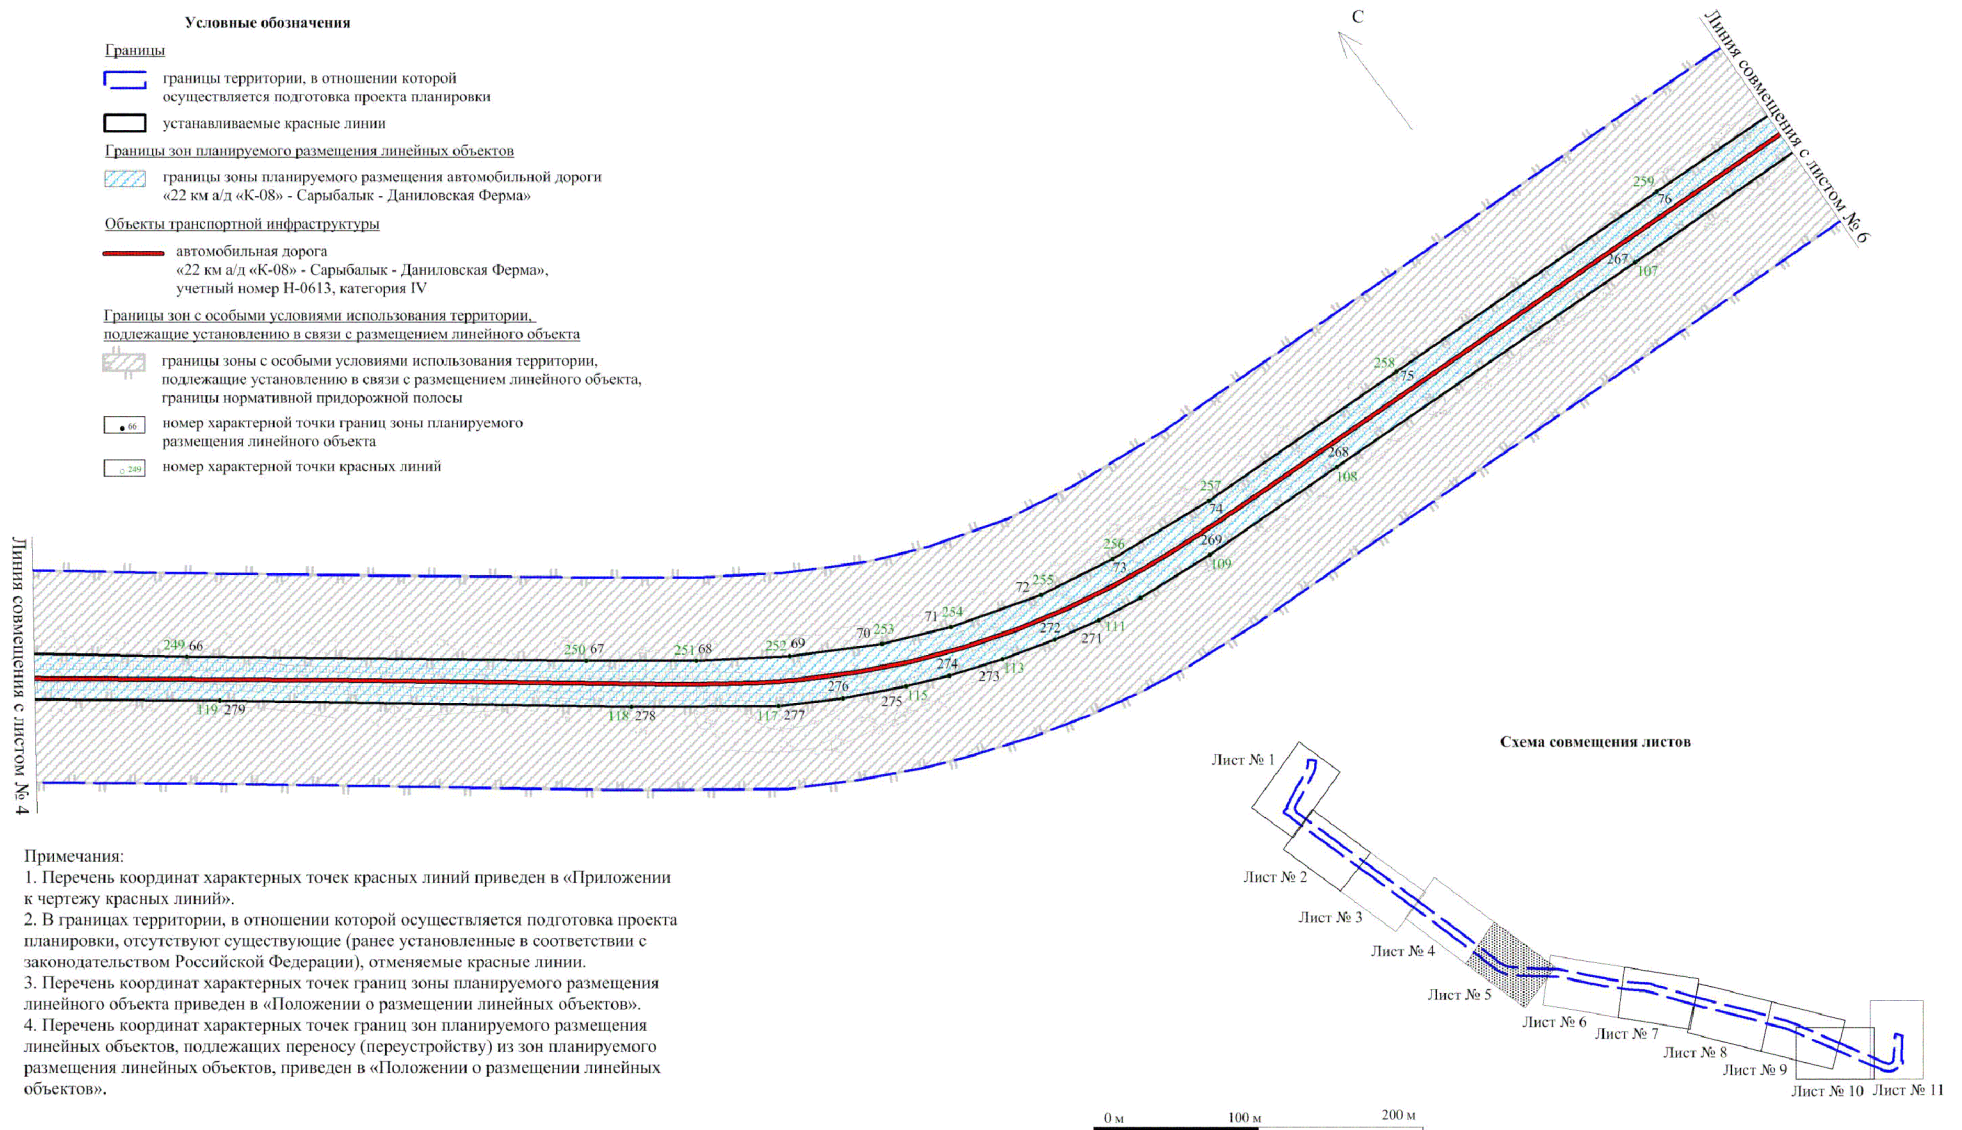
Условные обозначения

Границы

границы территории, в отношении которой осуществляется подготовка проекта планировки

устанавливаемые красные линии

Границы зон планируемого размещения линейных объектов

границы зоны планируемого размещения автомобильной дороги «22 км а/д «К-08» - Сарыбалык - Даниловская Ферма»

Объекты транспортной инфраструктуры

автомобильная дорога «22 км а/д «К-08» - Сарыбалык - Даниловская Ферма», учетный номер Н-0613, категория IV

Границы зон с особыми условиями использования территории, подлежащие установлению в связи с размещением линейного объекта

границы зоны с особыми условиями использования территории, подлежащие установлению в связи с размещением линейного объекта, границы нормативной придорожной полосы

66 номер характерной точки границ зоны планируемого размещения линейного объекта

249 номер характерной точки красных линий

С

Линия совмещения с листом № 6

Линия совмещения с листом № 4

259 76 267 107 258 75 268 108 257 74 269 109 256 73 72 255 71 254 70 253 272 111 271 252 69 251 68 250 67 249 66 274 113 273 276 115 275 119 279 118 278 117 277

Схема совмещения листов

Лист № 1 Лист № 2 Лист № 3 Лист № 4 Лист № 5 Лист № 6 Лист № 7 Лист № 8 Лист № 9 Лист № 10 Лист № 11

Примечания:
1. Перечень координат характерных точек красных линий приведен в «Приложении к чертежу красных линий».
2. В границах территории, в отношении которой осуществляется подготовка проекта планировки, отсутствуют существующие (ранее установленные в соответствии с законодательством Российской Федерации), отменяемые красные линии.
3. Перечень координат характерных точек границ зоны планируемого размещения линейного объекта приведен в «Положении о размещении линейных объектов».
4. Перечень координат характерных точек границ зон планируемого размещения линейных объектов, подлежащих переносу (переустройству) из зон планируемого размещения линейных объектов, приведен в «Положении о размещении линейных объектов».

0 м 100 м 200 м